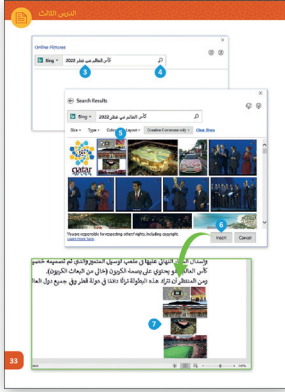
الدرس الثالث

Online Pictures

Bing

كأس العالم في قطر 2022

3

4

Search Results

Bing

كأس العالم في قطر 2022

Size Type Color Layout Creative Commons only Clear filters

5

qatar 2022

6

You are responsible for respecting others' rights, including copyright. Learn more here

Insert Cancel

والسادل النهائي عليها في ملعب لوسيل المتميز والذي تم تصميمه خصيصا لكأس العالم وهو يحتوي على بصمة الكربون (خالي من انبعاث الكربون). ومن المنتظر أن تكون هذه البطولة تراثا دائما في دولة قطر وفي جميع دول العا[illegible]

7

33